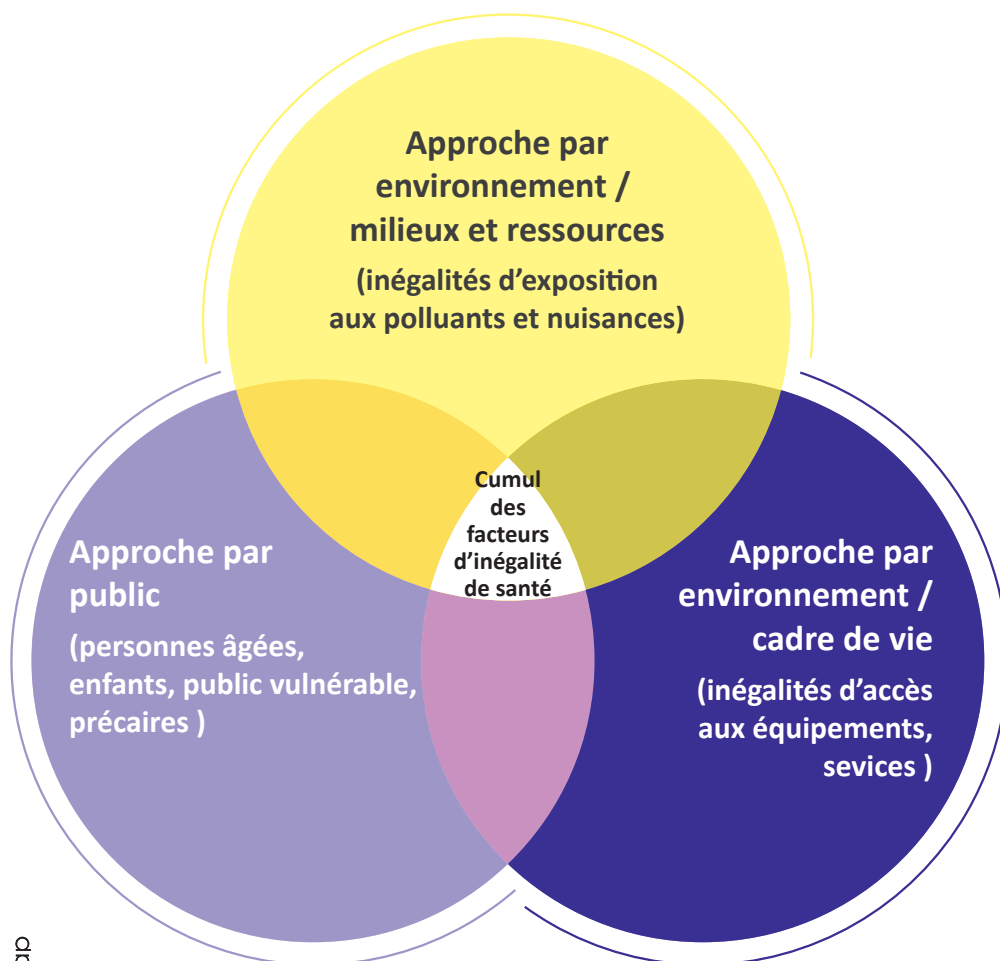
Approche par environnement / milieux et ressources

(inégalités d'exposition aux polluants et nuisances)

Cumul des facteurs d'inégalité de santé

Approche par public

(personnes âgées, enfants, public vulnérable, précaires )

Approche par environnement / cadre de vie

(inégalités d'accès aux équipements, sevices )

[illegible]